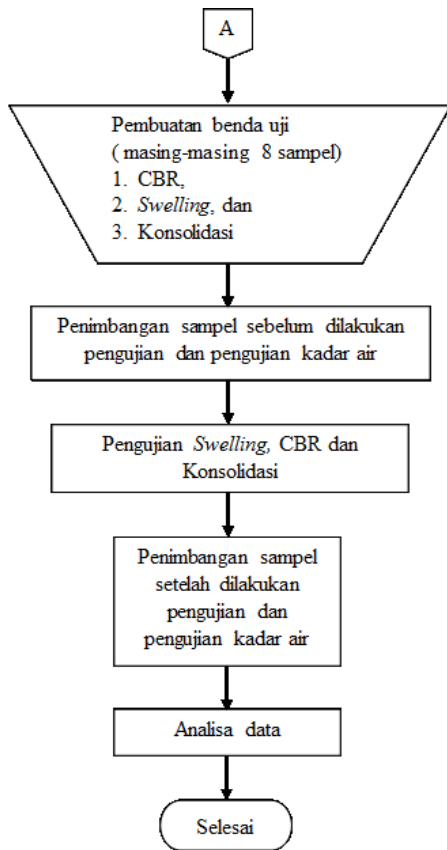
A

Pembuatan benda uji
( masing-masing 8 sampel)
1. CBR,
2. Swelling, dan
3. Konsolidasi

Penimbangan sampel sebelum dilakukan pengujian dan pengujian kadar air

Pengujian Swelling, CBR dan Konsolidasi

Penimbangan sampel setelah dilakukan pengujian dan pengujian kadar air

Analisa data

Selesai